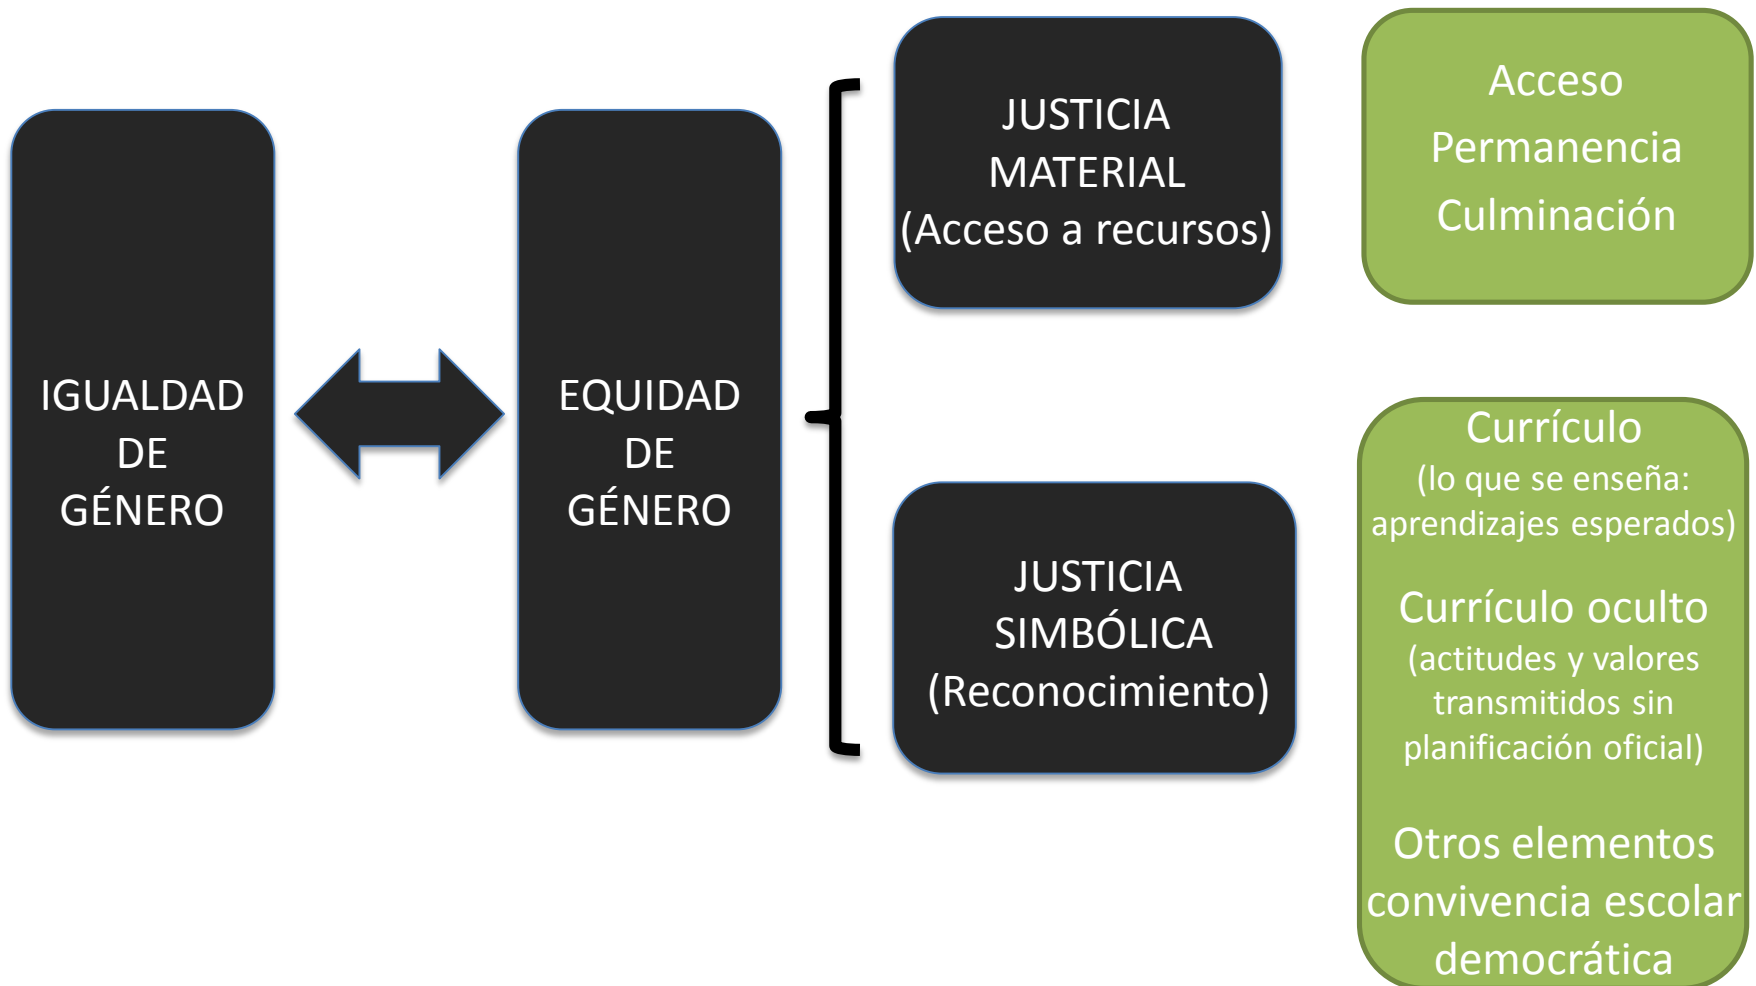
IGUALDAD DE GÉNERO

EQUIDAD DE GÉNERO

JUSTICIA MATERIAL (Acceso a recursos)

Acceso
Permanencia
Culminación

JUSTICIA SIMBÓLICA (Reconocimiento)

Currículo
(lo que se enseña: aprendizajes esperados)

Currículo oculto
(actitudes y valores transmitidos sin planificación oficial)

Otros elementos convivencia escolar democrática